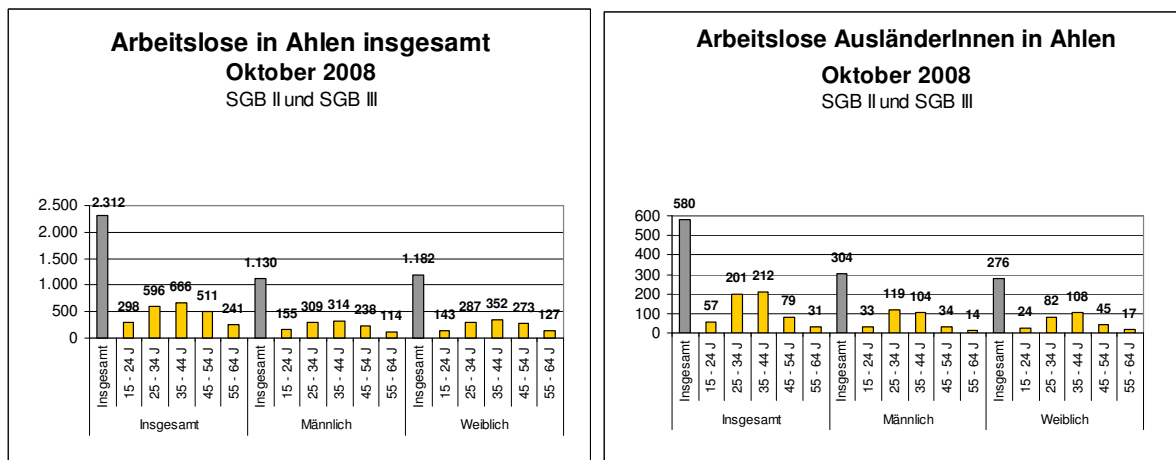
Arbeitslose in Ahlen insgesamt
Oktober 2008
SGB II und SGB III

2.500
2.000
1.500
1.000
500
0

2.312
298
596
666
511
241
1.130
155
309
314
238
114
1.182
143
287
352
273
127

Insgesamt
15 - 24 J
25 - 34 J
35 - 44 J
45 - 54 J
55 - 64 J
Insgesamt
15 - 24 J
25 - 34 J
35 - 44 J
45 - 54 J
55 - 64 J
Insgesamt
15 - 24 J
25 - 34 J
35 - 44 J
45 - 54 J
55 - 64 J

Insgesamt
Männlich
Weiblich

Arbeitslose AusländerInnen in Ahlen
Oktober 2008
SGB II und SGB III

600
500
400
300
200
100
0

580
57
201
212
79
31
304
33
119
104
34
14
276
24
82
108
45
17

Insgesamt
15 - 24 J
25 - 34 J
35 - 44 J
45 - 54 J
55 - 64 J
Insgesamt
15 - 24 J
25 - 34 J
35 - 44 J
45 - 54 J
55 - 64 J
Insgesamt
15 - 24 J
25 - 34 J
35 - 44 J
45 - 54 J
55 - 64 J

Insgesamt
Männlich
Weiblich